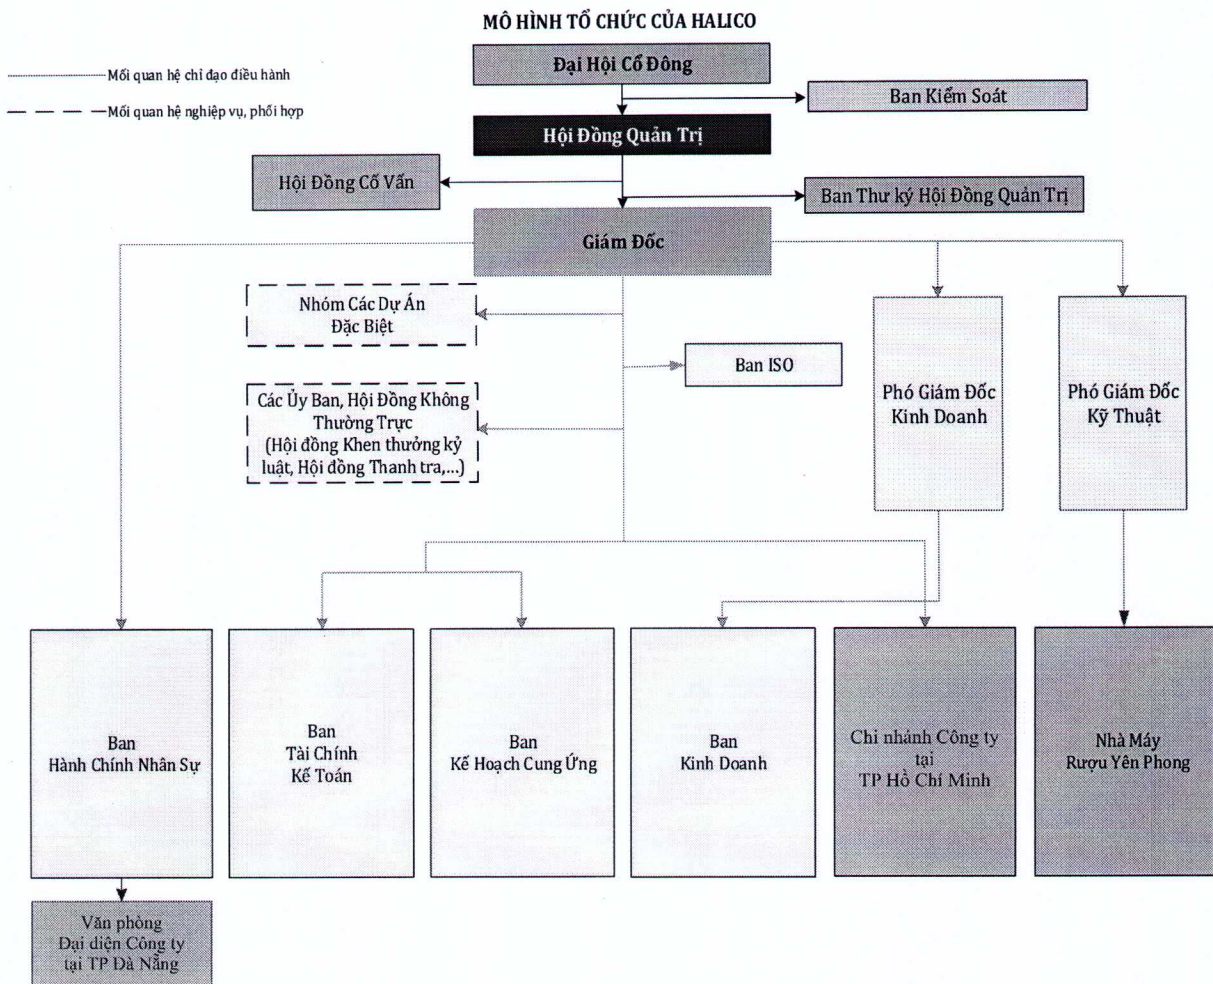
MÔ HÌNH TỔ CHỨC CỦA HALICO

Mối quan hệ chỉ đạo điều hành

Mối quan hệ nghiệp vụ, phối hợp

Đại Hội Cổ Đông

Ban Kiểm Soát

Hội Đồng Quản Trị

Hội Đồng Cố Vấn

Ban Thư ký Hội Đồng Quản Trị

Giám Đốc

Nhóm Các Dự Án Đặc Biệt

Ban ISO

Các Ủy Ban, Hội Đồng Không Thường Trực (Hội đồng Khen thưởng kỷ luật, Hội đồng Thanh tra,...)

Phó Giám Đốc Kinh Doanh

Phó Giám Đốc Kỹ Thuật

Ban Hành Chính Nhân Sự

Ban Tài Chính Kế Toán

Ban Kế Hoạch Cung Ứng

Ban Kinh Doanh

Chi nhánh Công ty tại TP Hồ Chí Minh

Nhà Máy Rượu Yên Phong

Văn phòng Đại diện Công ty tại TP Đà Nẵng